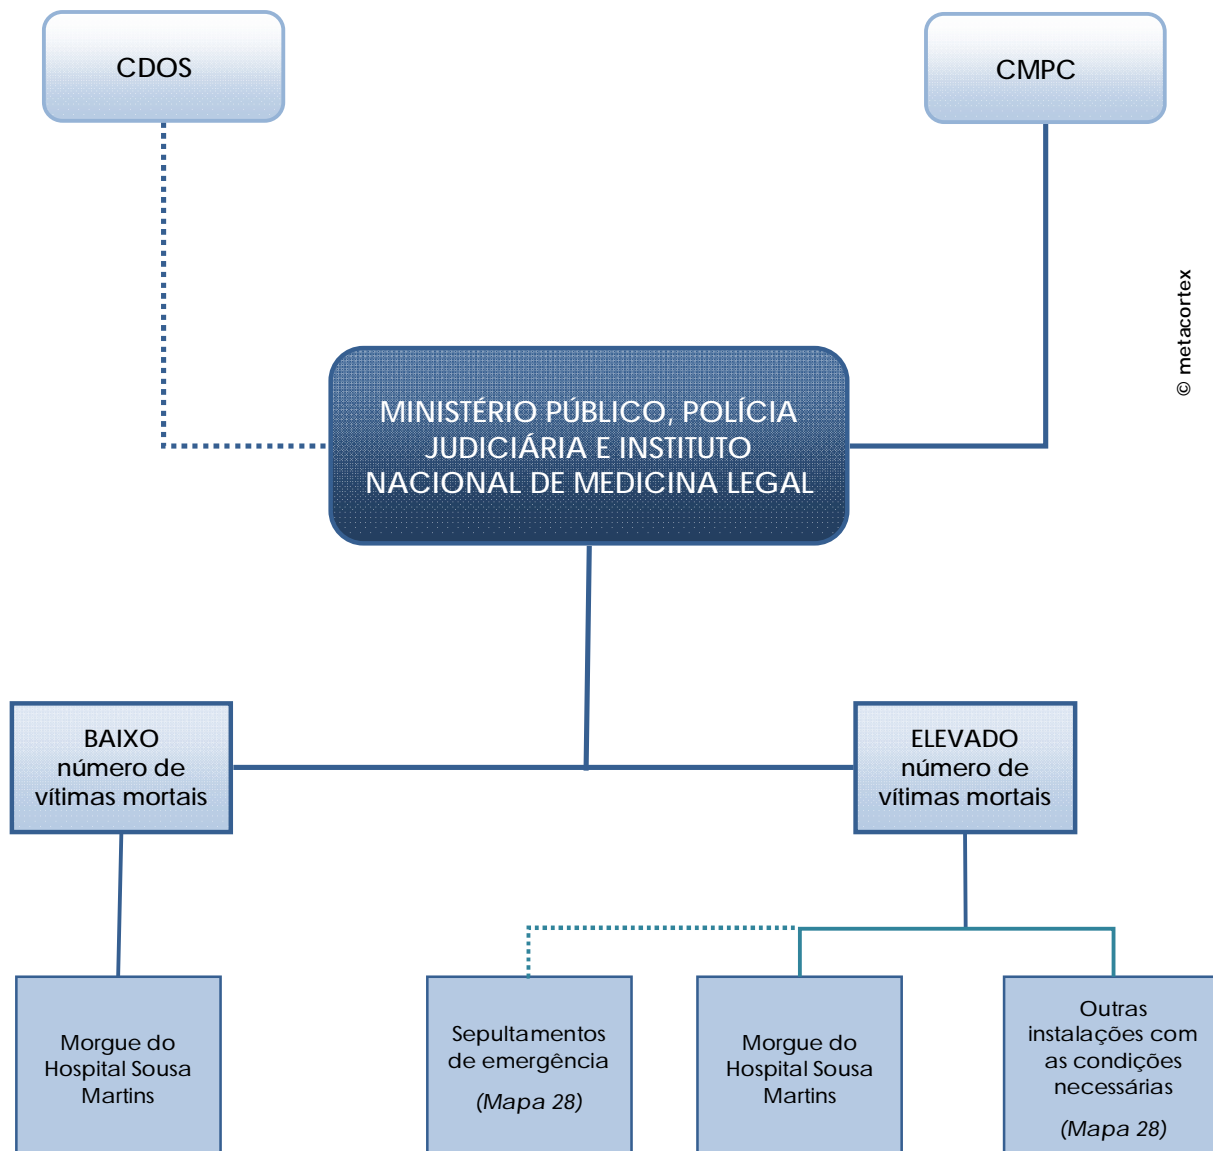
CDOS

CMPC

© metacortex

MINISTÉRIO PÚBLICO, POLÍCIA JUDICIÁRIA E INSTITUTO NACIONAL DE MEDICINA LEGAL

BAIXO número de vítimas mortais

ELEVADO número de vítimas mortais

Morgue do Hospital Sousa Martins

Sepultamentos de emergência

(Mapa 28)

Morgue do Hospital Sousa Martins

Outras instalações com as condições necessárias

(Mapa 28)